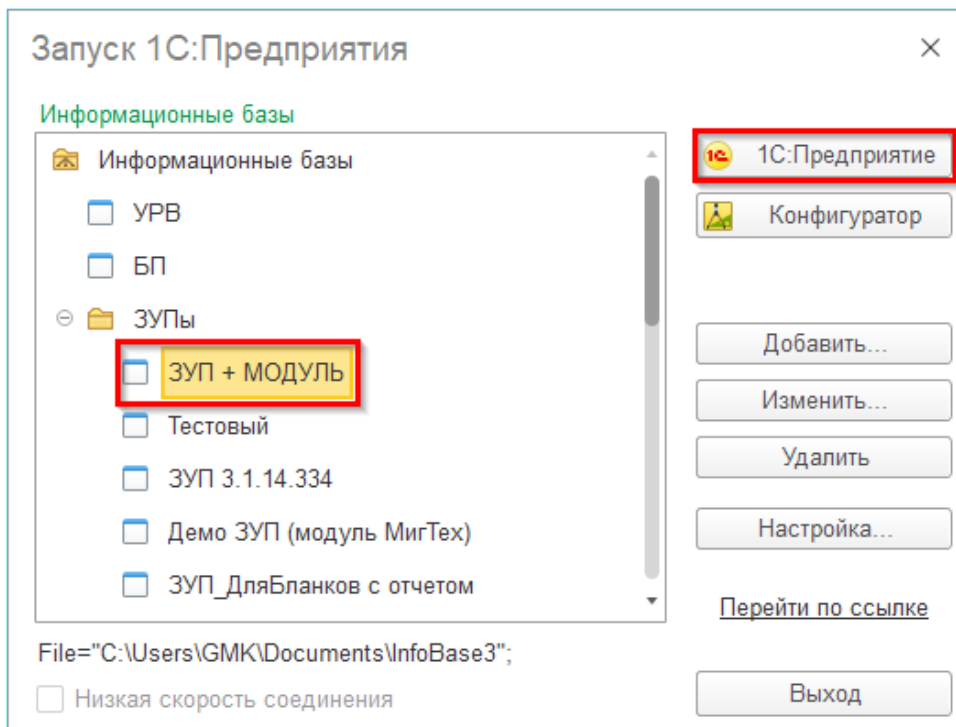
Запуск 1С:Предприятия

×

Информационные базы

Информационные базы

УРВ

БП

ЗУПы

ЗУП + МОДУЛЬ

Тестовый

ЗУП 3.1.14.334

Демо ЗУП (модуль МигТех)

ЗУП_ДляБланков с отчетом

1С:Предприятие

Конфигуратор

Добавить...

Изменить...

Удалить

Настройка...

Перейти по ссылке

File="C:\Users\GMK\Documents\InfoBase3";

Низкая скорость соединения

Выход